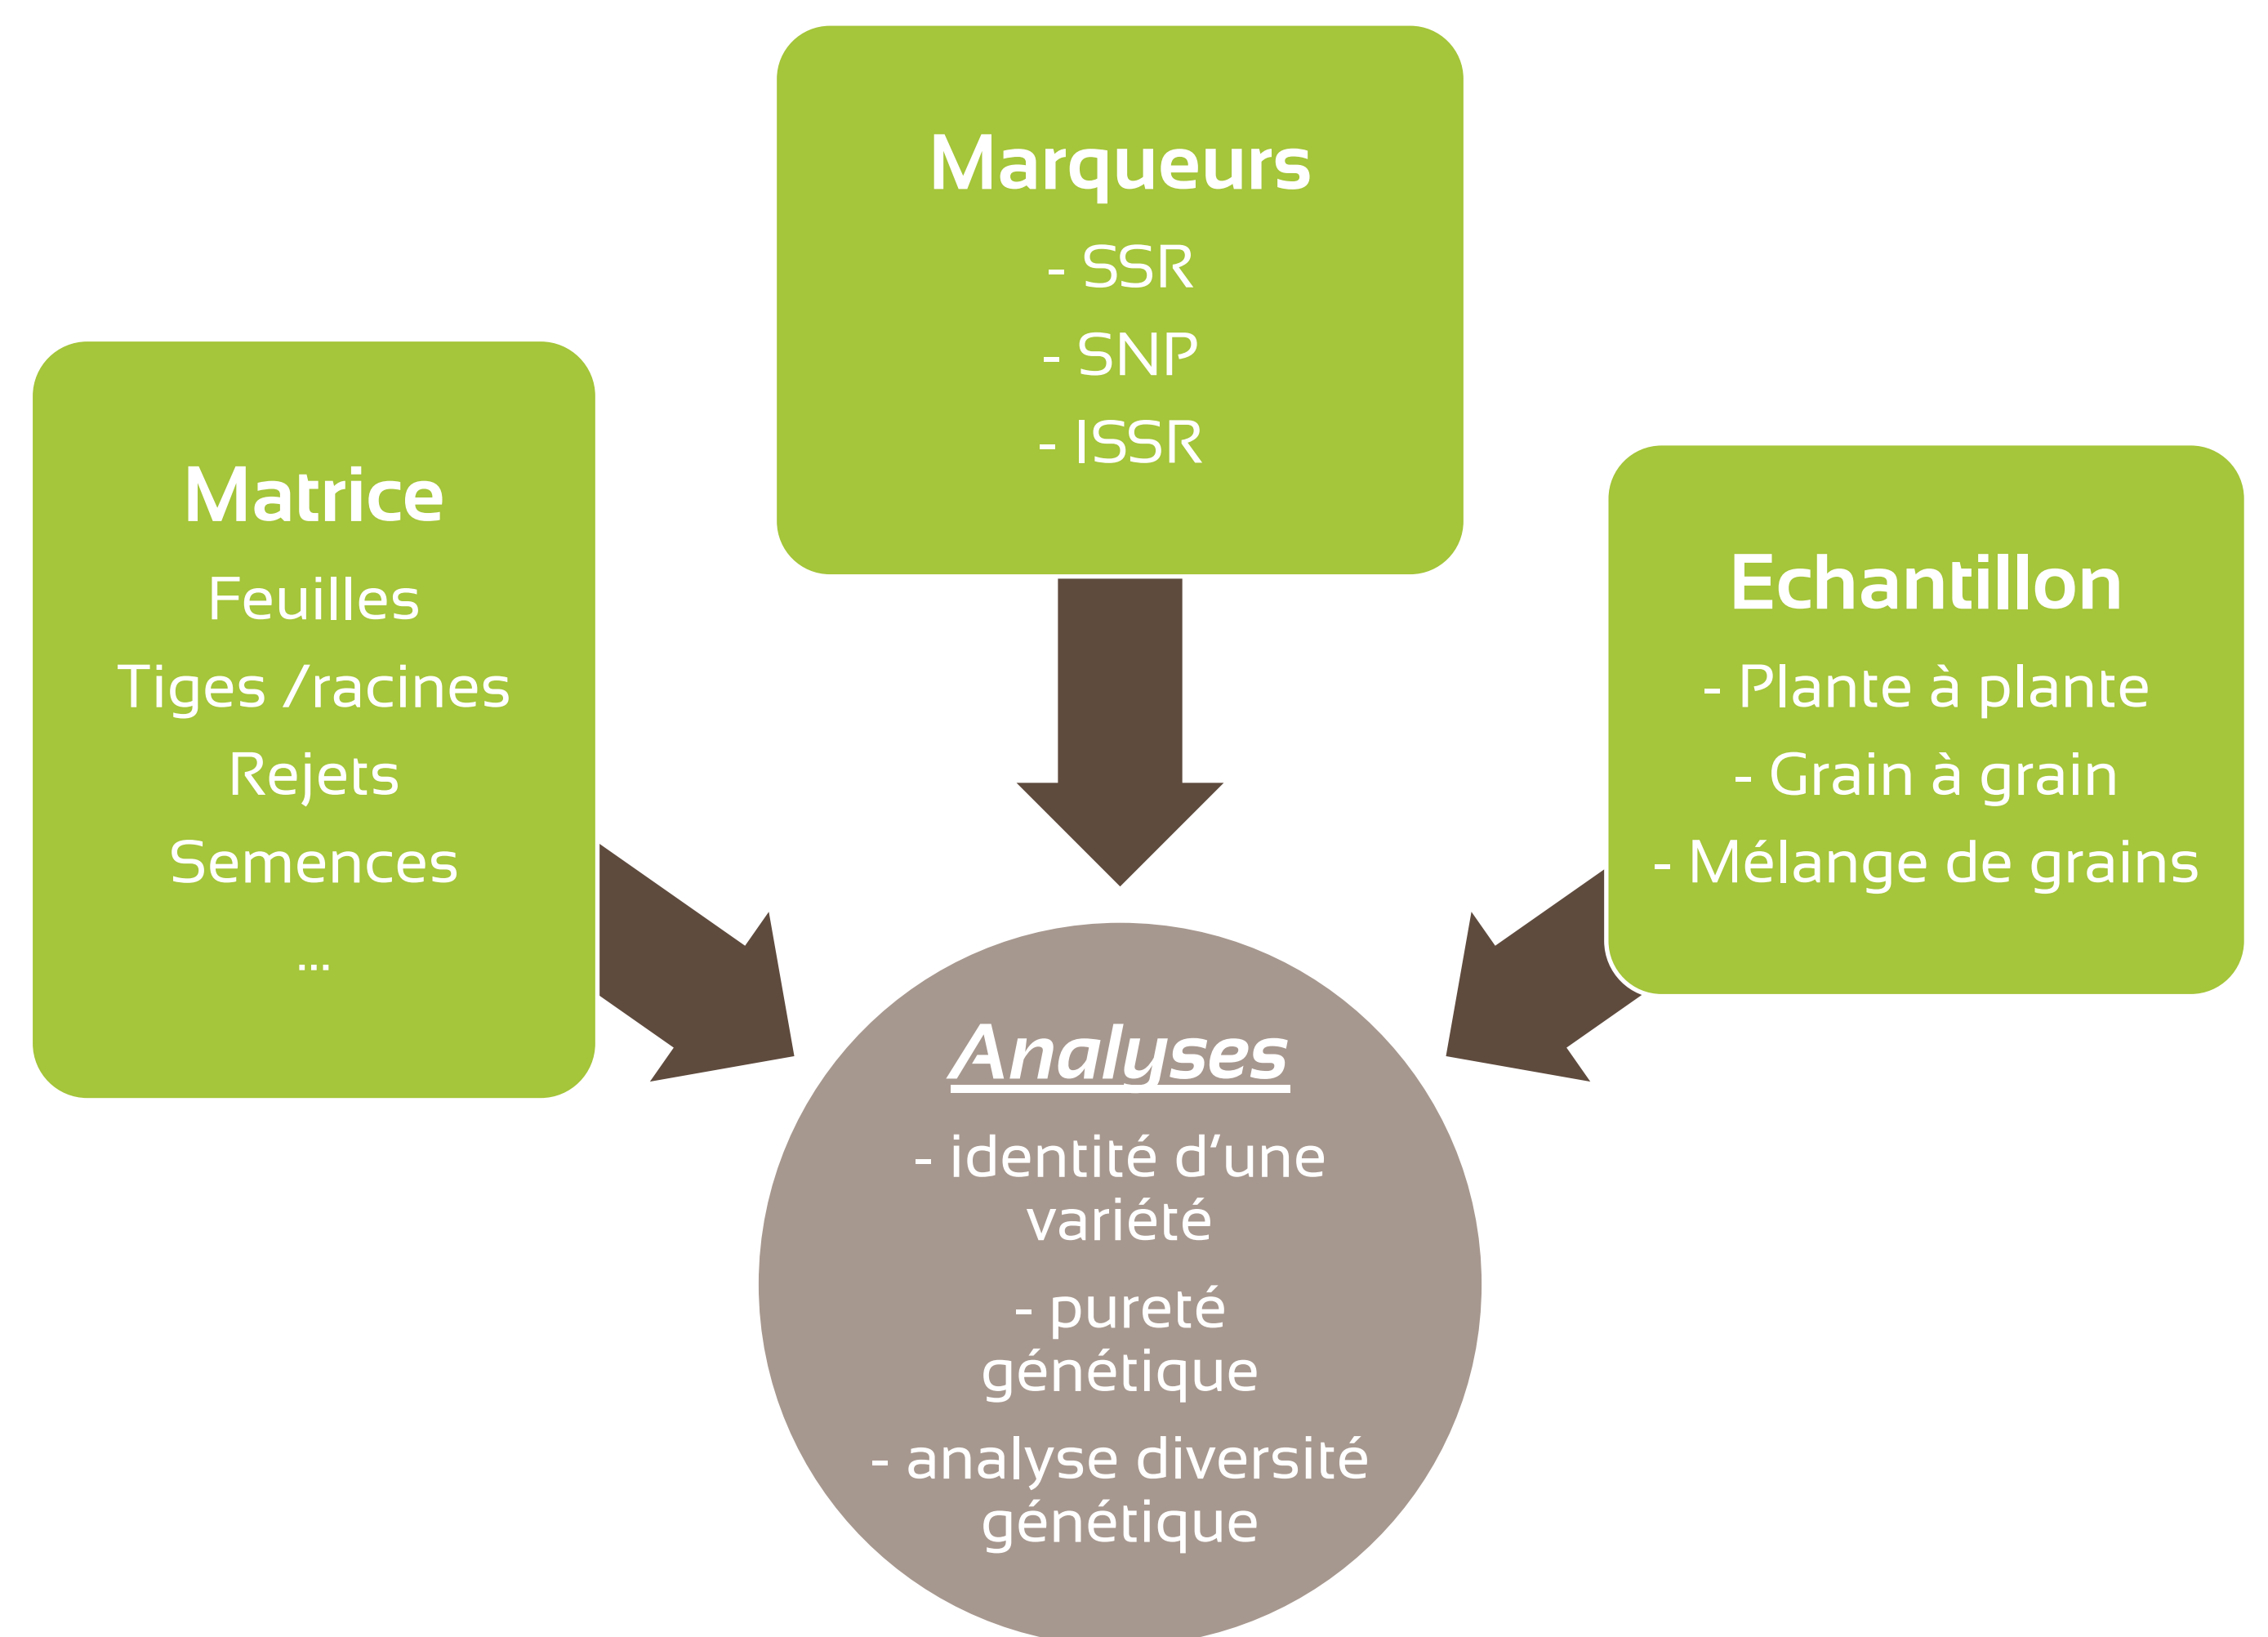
Marqueurs
- SSR
- SNP
- ISSR

Matrice
Feuilles
Tiges /racines
Rejets
Semences
...

Echantillon
- Plante à plante
- Grain à grain
- Mélange de grains

Analyses
- identité d'une variété
- pureté génétique
- analyse diversité génétique